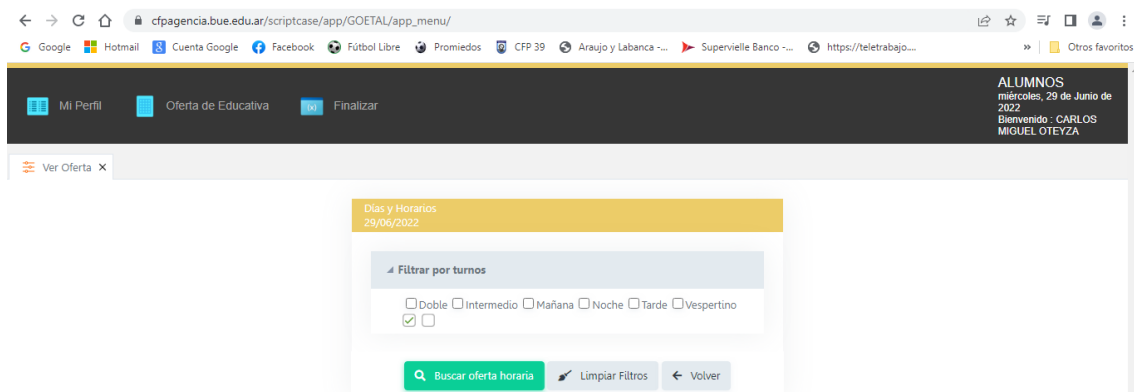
cfpagencia.bue.edu.ar/scriptcase/app/GOETAL/app_menu/

Google Hotmail Cuenta Google Facebook Fútbol Libre Promiedos CFP 39 Araujo y Labanca -... Supervielle Banco -... https://teletrabajo.... » Otros favoritos

Mi Perfil Oferta de Educativa Finalizar

ALUMNOS
miércoles, 29 de Junio de 2022
Bienvenido : CARLOS MIGUEL OTEYZA

Ver Oferta ✕

Días y Horarios
29/06/2022

Filtrar por turnos

Doble Intermedio Mañana Noche Tarde Vespertino

Buscar oferta horaria Limpiar Filtros Volver